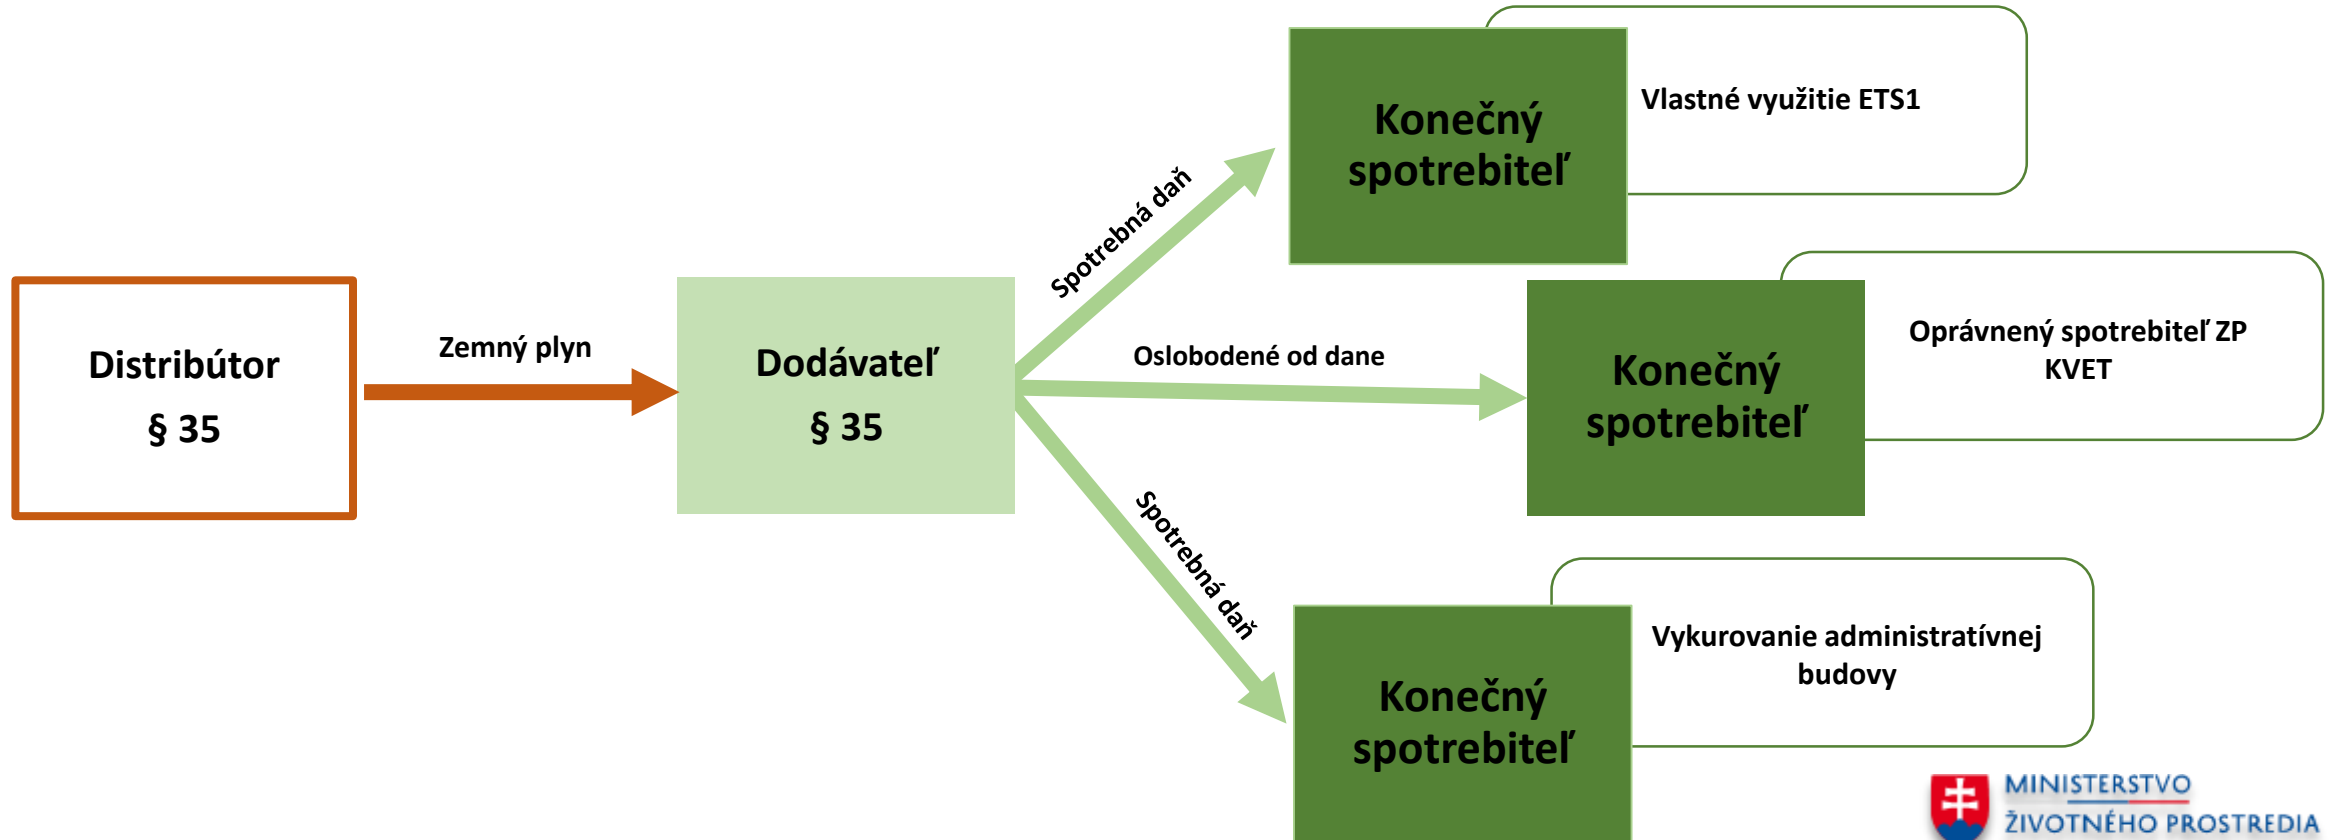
Distribútor
§ 35

Zemný plyn

Dodávateľ
§ 35

Spotrebná daň

Oslobodené od dane

Spotrebná daň

Konečný spotrebiteľ

Vlastné využitie ETS1

Konečný spotrebiteľ

Oprávnený spotrebiteľ ZP KVET

Konečný spotrebiteľ

Vykurovanie administratívnej budovy

MINISTERSTVO ŽIVOTNÉHO PROSTREDIA